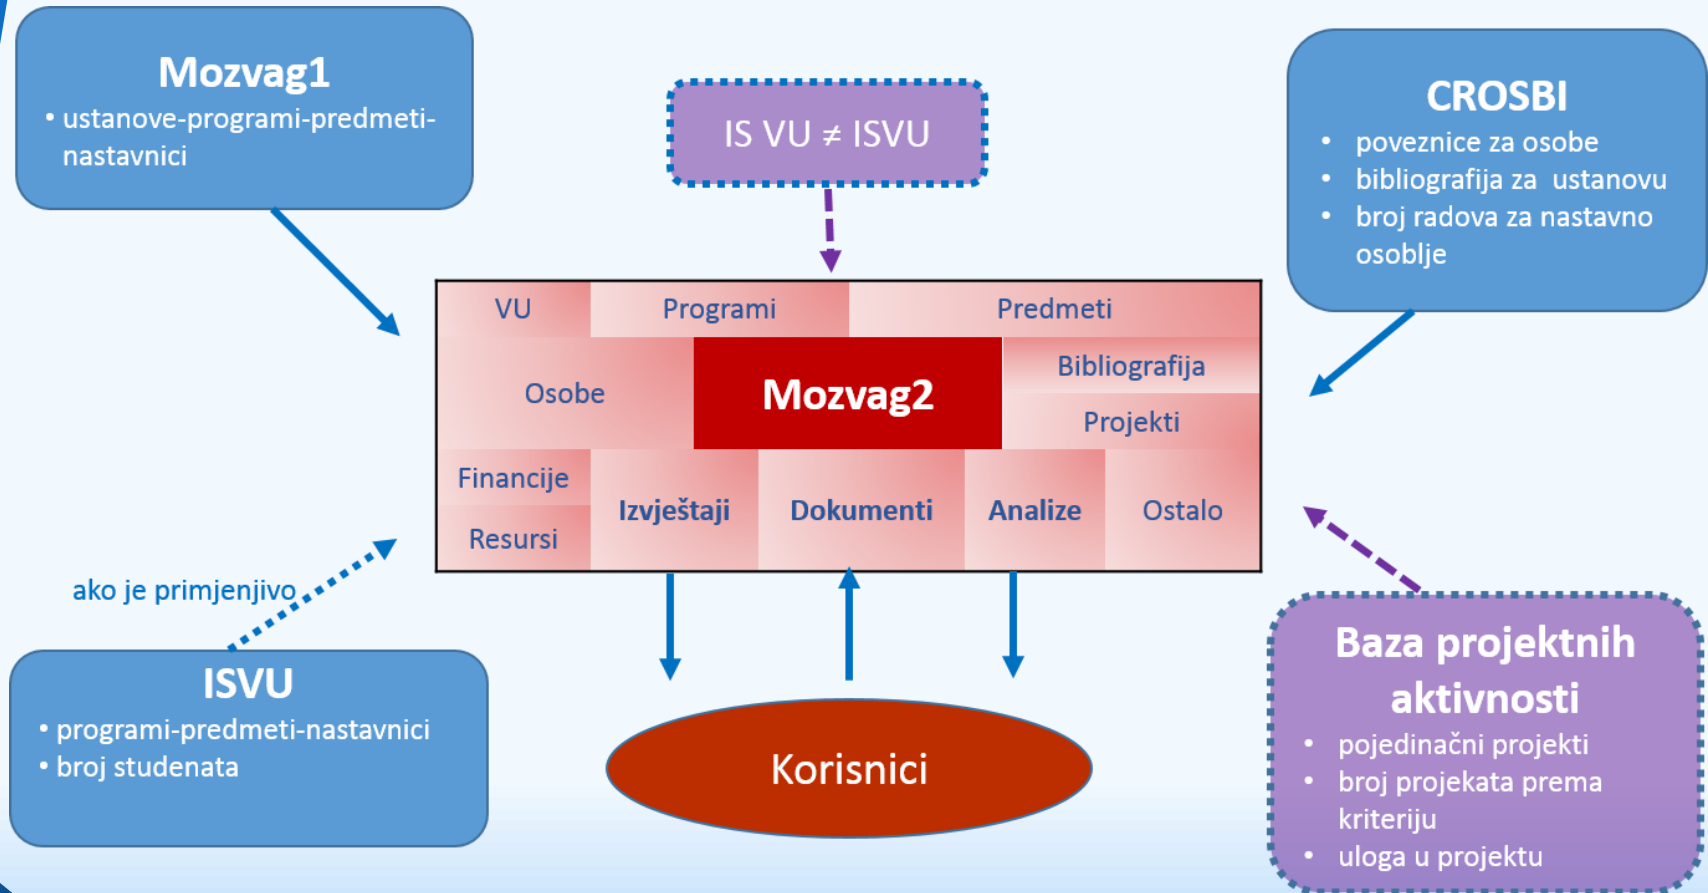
Mozvag1
• ustanove-programi-predmeti-nastavnici

IS VU $\neq$ ISVU

CROSBI
• poveznice za osobe
• bibliografija za ustanovu
• broj radova za nastavno osoblje

| VU | Programi | Predmeti | | |
|---|---|---|---|---|
| Osobe | Mozvag2 | Bibliografija | | |
| | | Projekti | | |
| Financije | Izvještaji | Dokumenti | Analize | Ostalo |
| Resursi | | | | |

ako je primjenjivo

ISVU
• programi-predmeti-nastavnici
• broj studenata

Korisnici

Baza projektnih aktivnosti
• pojedinačni projekti
• broj projekata prema kriteriju
• uloga u projektu